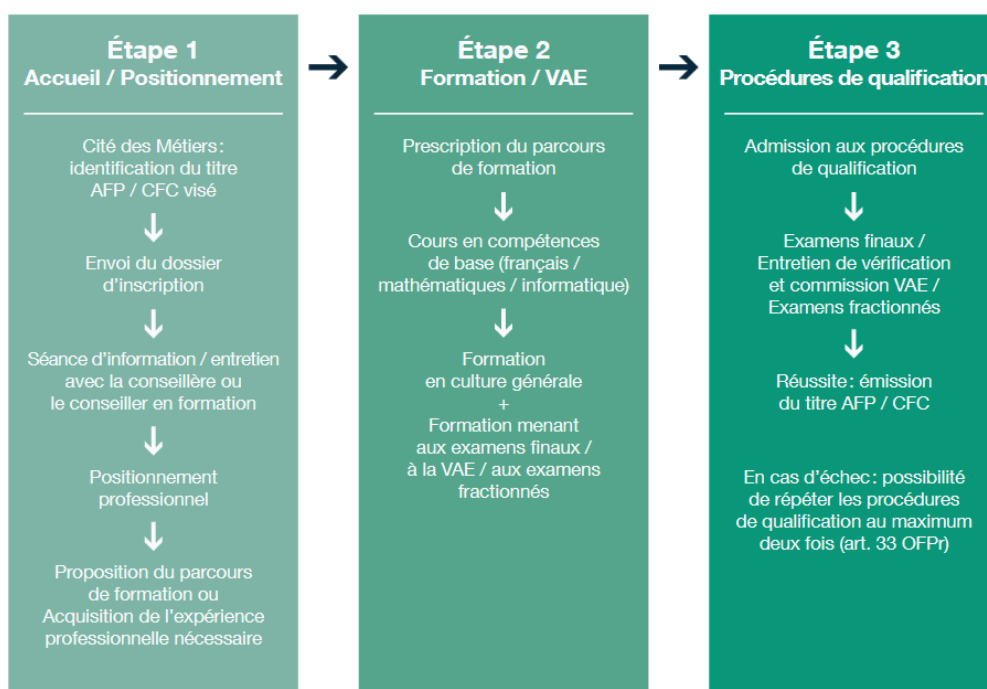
Étape 1
Accueil / Positionnement

Cité des Métiers: identification du titre AFP / CFC visé

Envoi du dossier d'inscription

Séance d'information / entretien avec la conseillère ou le conseiller en formation

Positionnement professionnel

Proposition du parcours de formation ou Acquisition de l'expérience professionnelle nécessaire

Étape 2
Formation / VAE

Prescription du parcours de formation

Cours en compétences de base (français / mathématiques / informatique)

Formation en culture générale
+
Formation menant aux examens finaux / à la VAE / aux examens fractionnés

Étape 3
Procédures de qualification

Admission aux procédures de qualification

Examens finaux / Entretien de vérification et commission VAE / Examens fractionnés

Réussite: émission du titre AFP / CFC

En cas d'échec: possibilité de répéter les procédures de qualification au maximum deux fois (art. 33 OFPr)